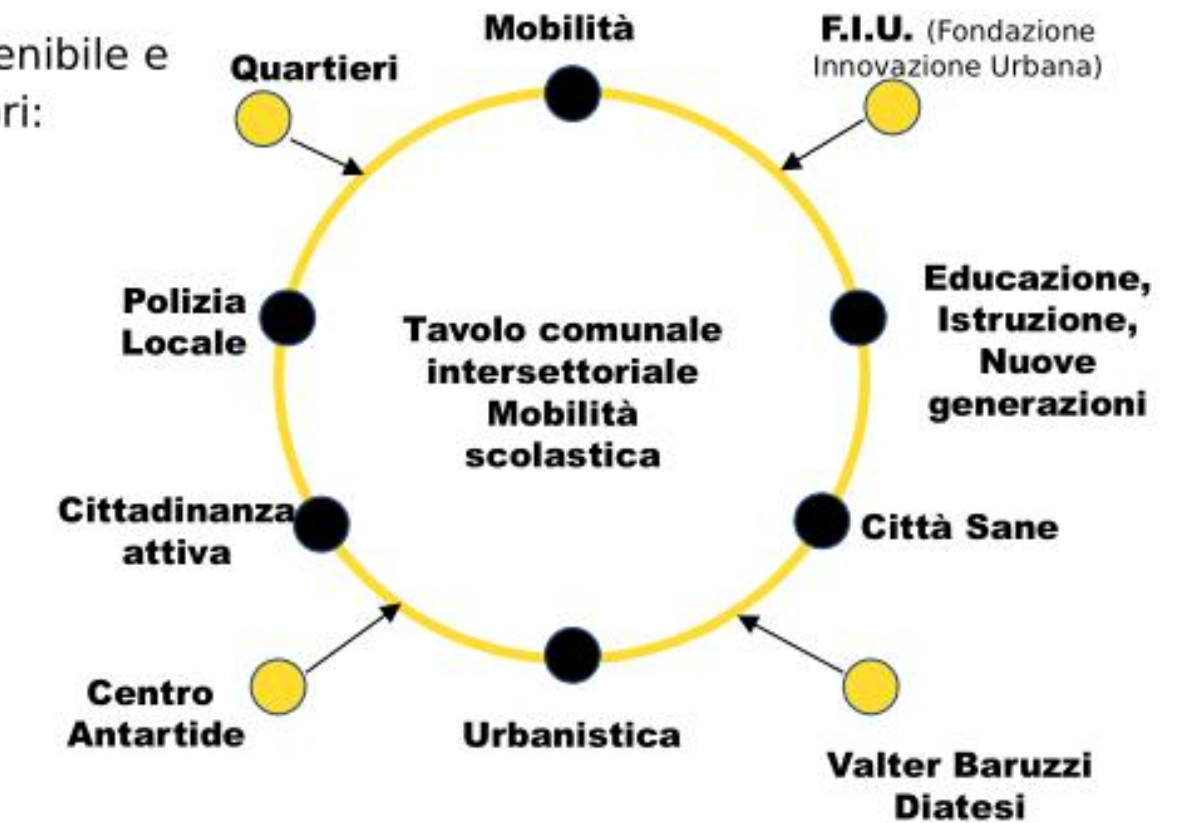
enibile e
ri:

Mobilità

F.I.U. (Fondazione Innovazione Urbana)

Quartieri

Polizia Locale

Tavolo comunale intersettoriale Mobilità scolastica

Educazione, Istruzione, Nuove generazioni

Cittadinanza attiva

Città Sane

Centro Antartide

Urbanistica

Valter Baruzzi Diatesi